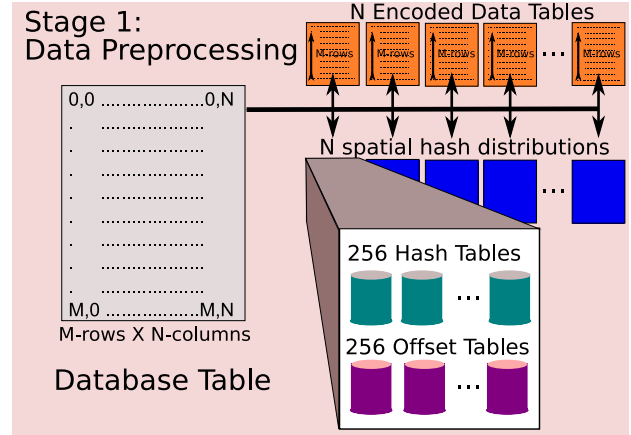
Stage 1:
Data Preprocessing

N Encoded Data Tables

M-rows M-rows M-rows M-rows ... M-rows

0,0 ....................0,N
. ....................
. ....................
. ....................
. ....................
. ....................
. ....................
. ....................
. ....................
M,0 ..................M,N

M-rows X N-columns

Database Table

N spatial hash distributions

...

256 Hash Tables

...

256 Offset Tables

...